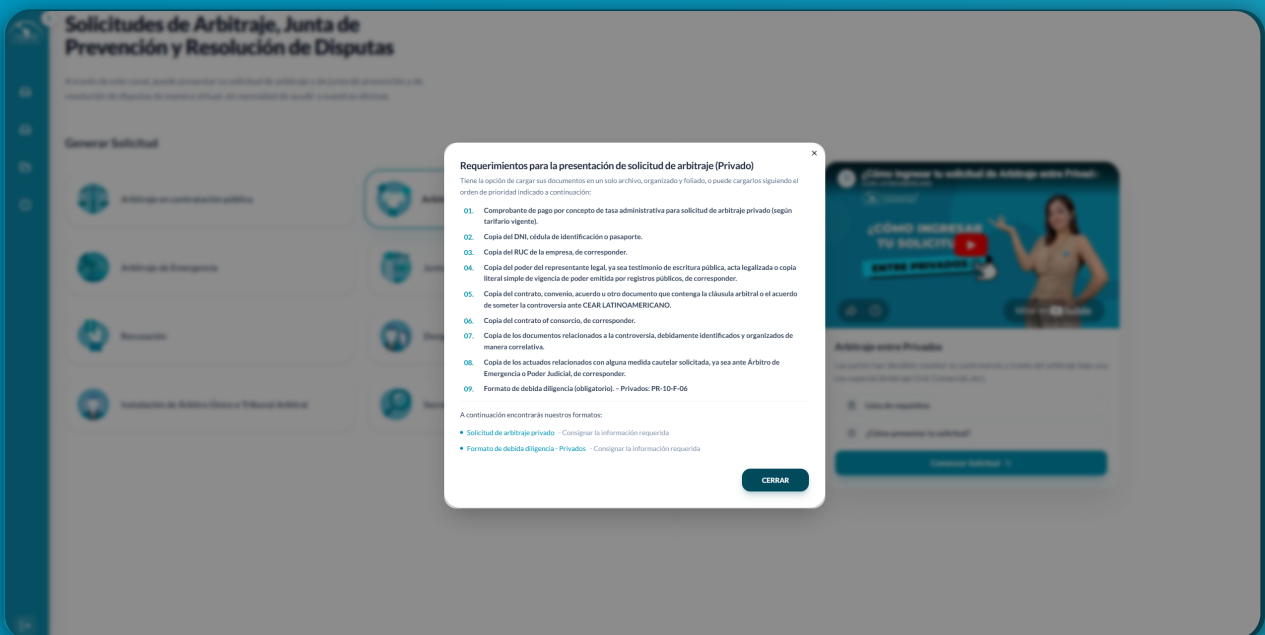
Solicitudes de Arbitraje, Junta de Prevención y Resolución de Disputas

Generar Solicitud

Arbitraje en contratación pública

Arbitraje de Emergencia

Recusación

Instalación de Árbitro Único o Tribunal Arbitral

Arbitraje entre Privados

Requerimientos para la presentación de solicitud de arbitraje (Privado)

Tiene la opción de cargar sus documentos en un solo archivo, organizado y foliado, o puede cargarlos siguiendo el orden de prioridad indicado a continuación:

01. Comprobante de pago por concepto de tasa administrativa para solicitud de arbitraje privado (según tarifario vigente).

02. Copia del DNI, cédula de identificación o pasaporte.

03. Copia del RUC de la empresa, de corresponder.

04. Copia del poder del representante legal, ya sea testimonio de escritura pública, acta legalizada o copia literal simple de vigencia de poder emitida por registros públicos, de corresponder.

05. Copia del contrato, convenio, acuerdo u otro documento que contenga la cláusula arbitral o el acuerdo de someter la controversia ante CEAR LATINOAMERICANO.

06. Copia del contrato de consorcio, de corresponder.

07. Copia de los documentos relacionados a la controversia, debidamente identificados y organizados de manera correlativa.

08. Copia de los actuados relacionados con alguna medida cautelar solicitada, ya sea ante Árbitro de Emergencia o Poder Judicial, de corresponder.

09. Formato de debida diligencia (obligatorio). – Privados: PR-10-F-06

A continuación encontrarás nuestros formatos:

Solicitud de arbitraje privado - Consignar la información requerida

Formato de debida diligencia - Privados - Consignar la información requerida

CERRAR